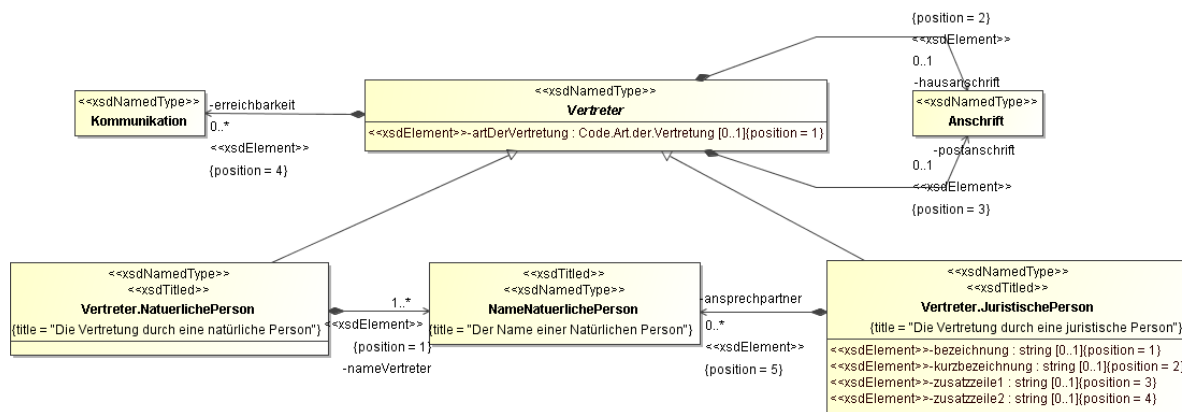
{position = 2}
<<xsdElement>>
0..1
-hausanschrift

<<xsdNamedType>>
Kommunikation

-erreichbarkeit
0..*
<<xsdElement>>
{position = 4}

<<xsdNamedType>>
Vertreter
<<xsdElement>>-artDerVertretung : Code.Art.der.Vertretung [0..1]{position = 1}

<<xsdNamedType>>
Anschrift

-postanschrift
0..1
<<xsdElement>>
{position = 3}

<<xsdNamedType>>
<<xsdTitled>>
Vertreter.NatuerlichePerson
{title = "Die Vertretung durch eine natürliche Person"}

1..*
<<xsdElement>>
{position = 1}
-nameVertreter

<<xsdTitled>>
<<xsdNamedType>>
NameNatuerlichePerson
{title = "Der Name einer Natürlichen Person"}

-ansprechpartner
0..*
<<xsdElement>>
{position = 5}

<<xsdNamedType>>
<<xsdTitled>>
Vertreter.JuristischePerson
{title = "Die Vertretung durch eine juristische Person"}
<<xsdElement>>-bezeichnung : string [0..1]{position = 1}
<<xsdElement>>-kurzbezeichnung : string [0..1]{position = 2}
<<xsdElement>>-zusatzzeile1 : string [0..1]{position = 3}
<<xsdElement>>-zusatzzeile2 : string [0..1]{position = 4}